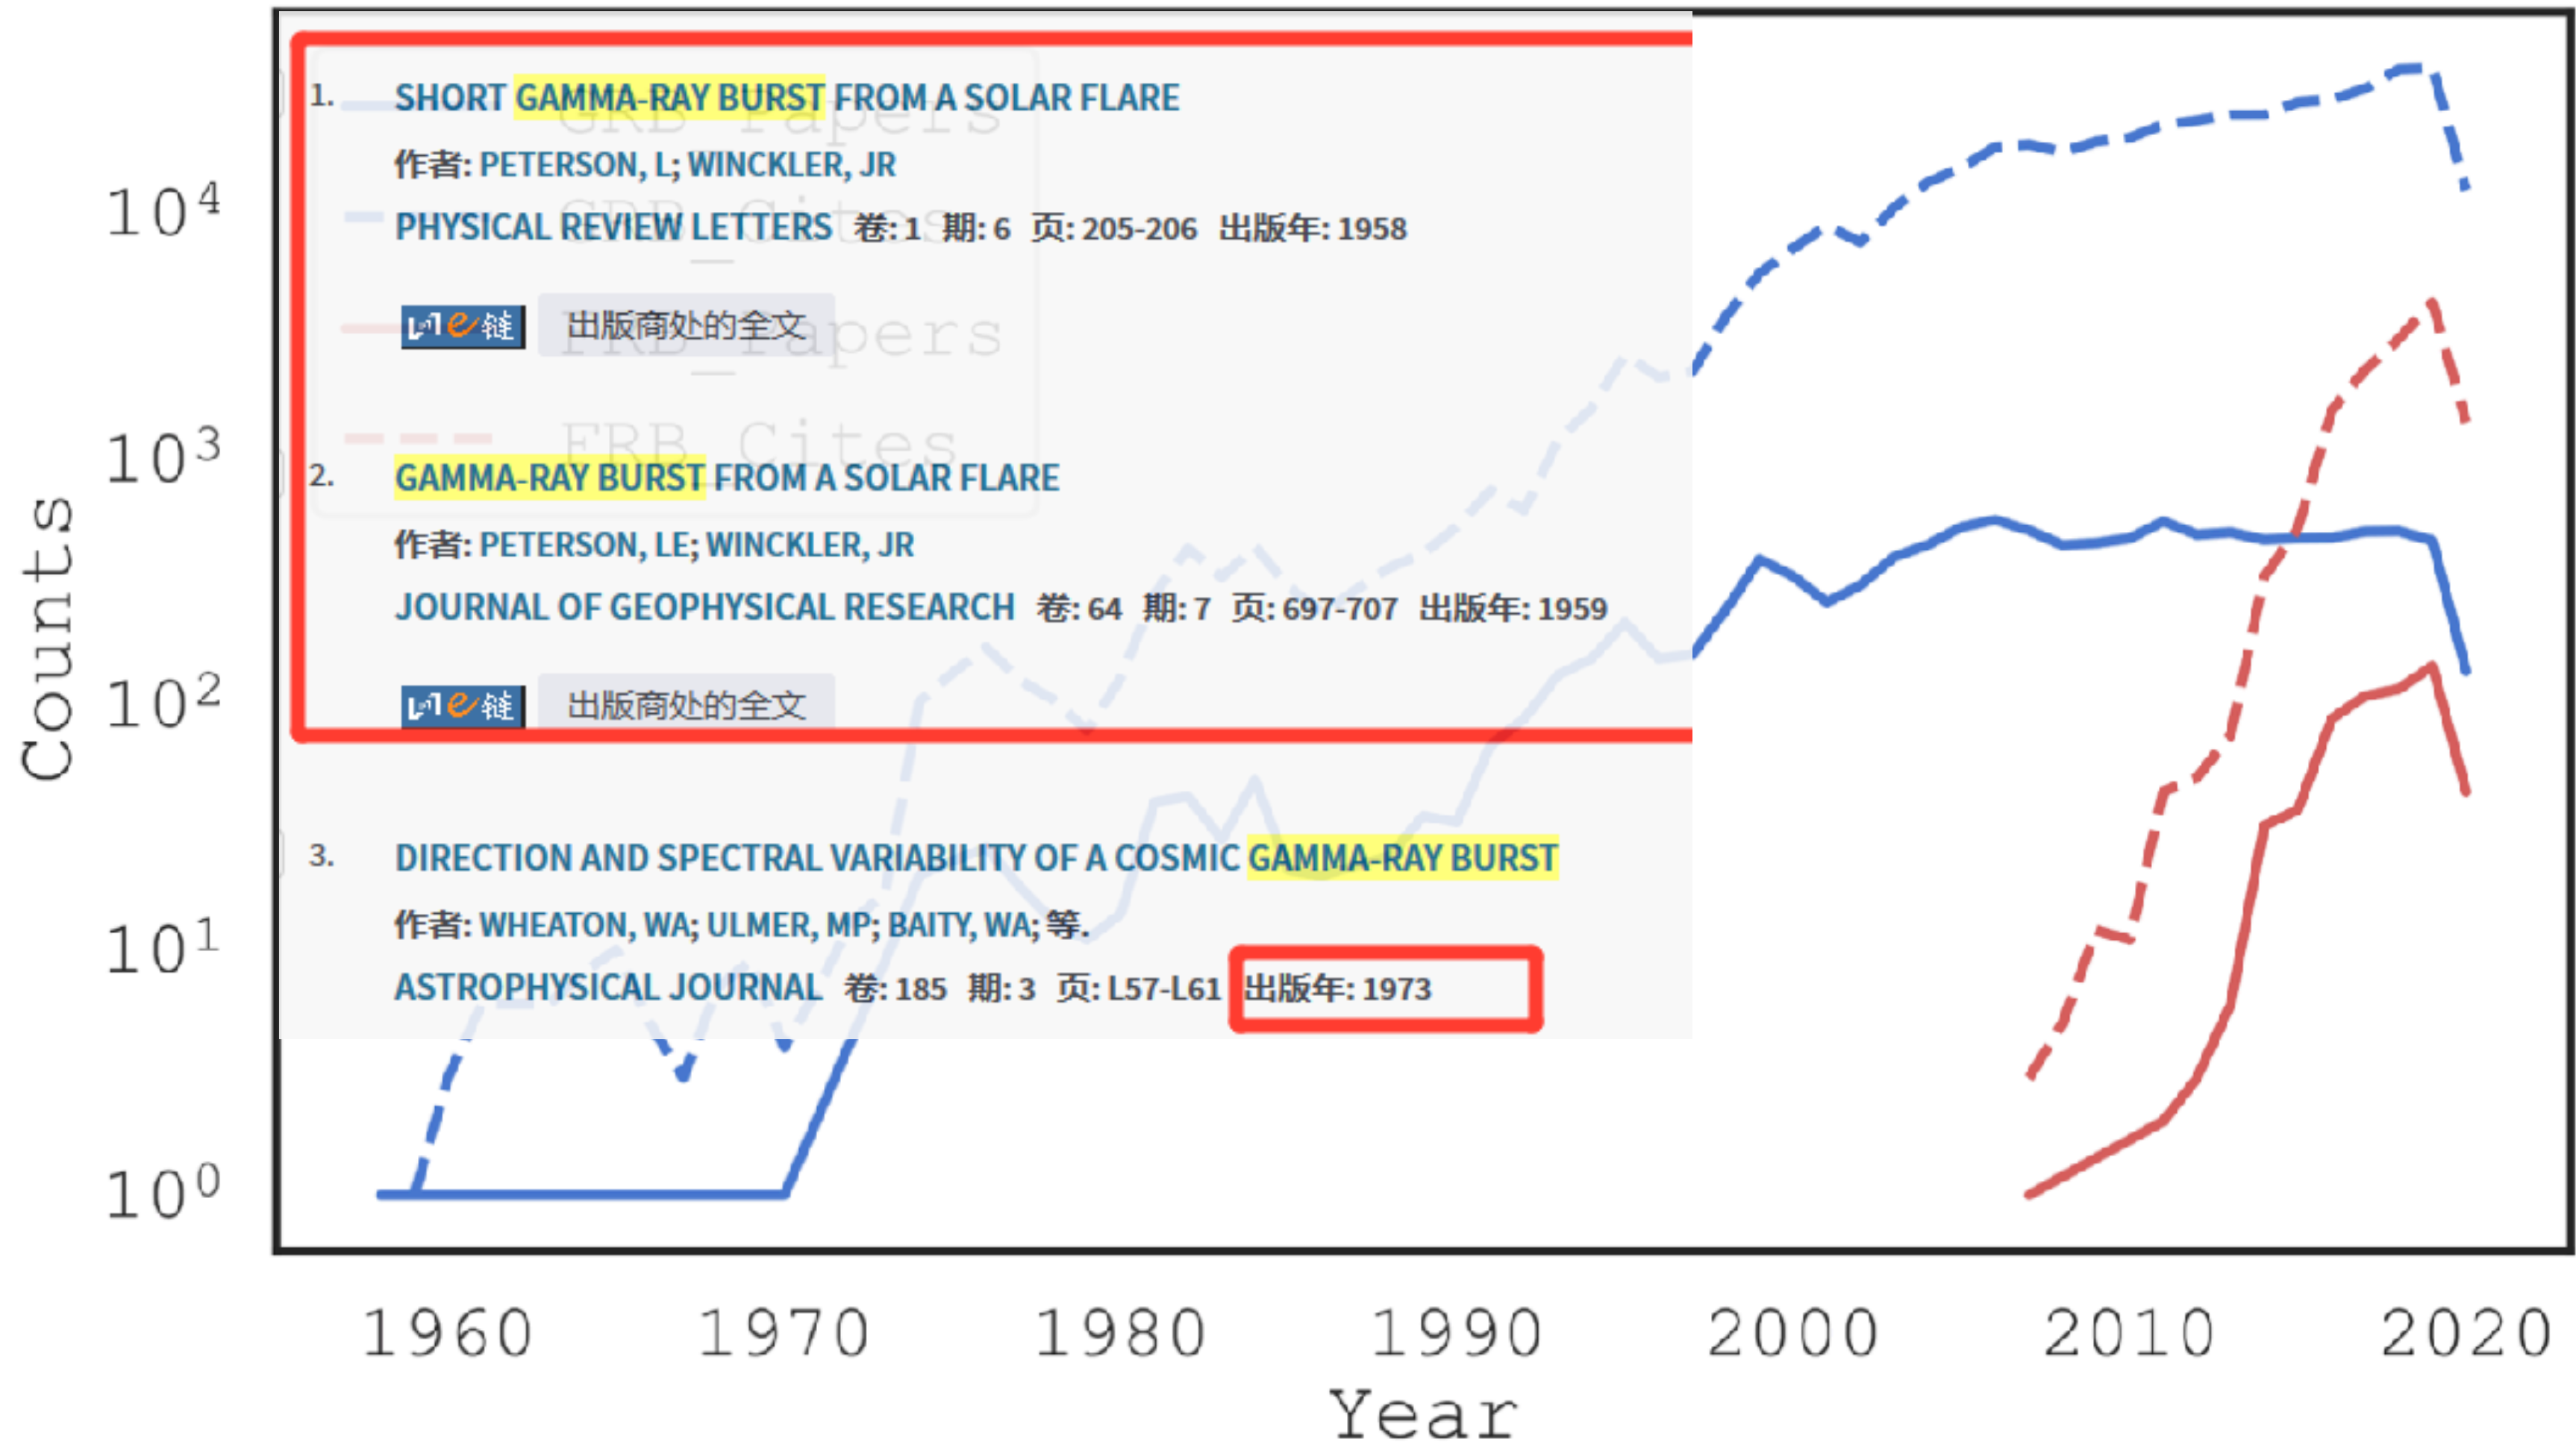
1. SHORT GAMMA-RAY BURST FROM A SOLAR FLARE

作者: PETERSON, L; WINCKLER, JR

PHYSICAL REVIEW LETTERS 卷: 1 期: 6 页: 205-206 出版年: 1958

出版商处的全文

2. GAMMA-RAY BURST FROM A SOLAR FLARE

作者: PETERSON, LE; WINCKLER, JR

JOURNAL OF GEOPHYSICAL RESEARCH 卷: 64 期: 7 页: 697-707 出版年: 1959

出版商处的全文

3. DIRECTION AND SPECTRAL VARIABILITY OF A COSMIC GAMMA-RAY BURST

作者: WHEATON, WA; ULMER, MP; BAITY, WA; 等.

ASTROPHYSICAL JOURNAL 卷: 185 期: 3 页: L57-L61 出版年: 1973

GRB_Papers
GRB_Cites
FRB_Papers
FRB_Cites

Counts

$10^4$
$10^3$
$10^2$
$10^1$
$10^0$

1960 1970 1980 1990 2000 2010 2020

Year